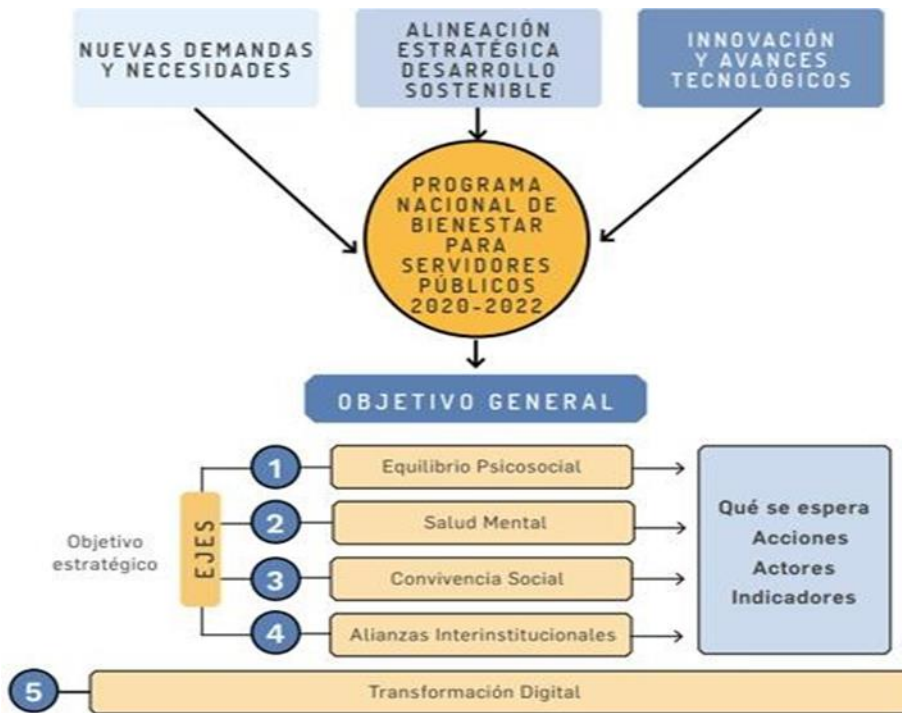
NUEVAS DEMANDAS Y NECESIDADES

ALINEACIÓN ESTRATÉGICA DESARROLLO SOSTENIBLE

INNOVACIÓN Y AVANCES TECNOLÓGICOS

PROGRAMA NACIONAL DE BIENESTAR PARA SERVIDORES PÚBLICOS 2020-2022

OBJETIVO GENERAL

Objetivo estratégico

EJES

1 Equilibrio Psicosocial

2 Salud Mental

3 Convivencia Social

4 Alianzas Interinstitucionales

Qué se espera
Acciones
Actores
Indicadores

5 Transformación Digital